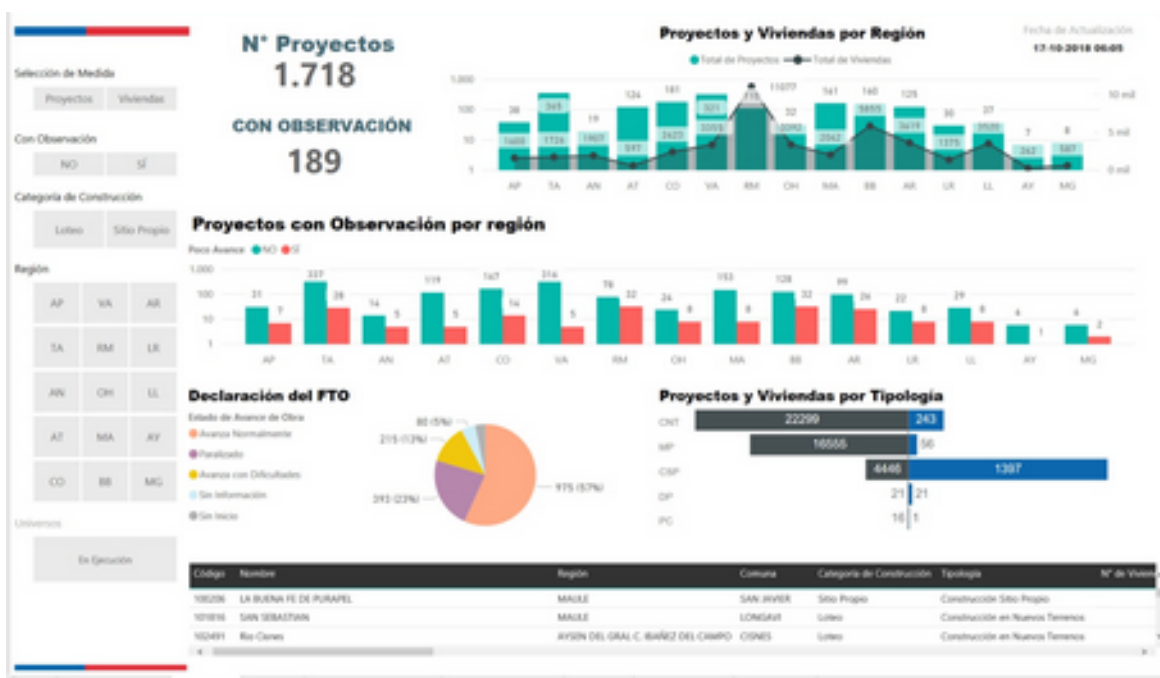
Selección de Medida

Proyectos | Viviendas

Con Observación

NO | SÍ

Categoría de Construcción

Loteo | Sitio Propio

Región

AP | VA | AR
TA | RM | LR
AN | OH | LL
AT | MA | AY
CO | BB | MG

Universos

En Ejecución

N° Proyectos
1.718

CON OBSERVACIÓN
189

Proyectos y Viviendas por Región

Fecha de Actualización
17-10-2018 06:05

Total de Proyectos  Total de Viviendas

1,000
100
10
1

38 | 1600 | AP
365 | 1726 | TA
19 | 1907 | AN
124 | 597 | AT
181 | 2623 | CO
321 | 3355 | VA
11077 | 318 | RM
32 | 2092 | OH
141 | 2062 | MA
160 | 5655 | BB
125 | 3619 | AR
30 | 1375 | LR
37 | 3520 | LL
7 | 263 | AY
8 | 507 | MG

10 mil
5 mil
0 mil

Proyectos con Observación por región

Poco Avance  NO  SÍ

1,000
100
10
1

AP 31 7
TA 337 28
AN 14 5
AT 119 5
CO 167 14
VA 314 5
RM 78 32
OH 24 8
MA 153 8
BB 128 32
AR 99 24
LR 22 8
LL 29 8
AY 6 1
MG 6 2

Declaración del FTO

Estado de Avance de Obra
Avanza Normalmente
Paralizado
Avanza con Dificultades
Sin Información
Sin Inicio

80 (5%)
215 (13%)
393 (23%)
975 (57%)

Proyectos y Viviendas por Tipología

CNT 22299 243
MP 16555 56
CSP 4446 1397
DP 21 21
PC 16 1

| Código | Nombre | Región | Comuna | Categoría de Construcción | Tipología | N° de Vivien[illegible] |
|---|---|---|---|---|---|---|
| 100206 | LA BUENA FE DE PURAPEL | MAULE | SAN JAVIER | Sitio Propio | Construcción Sitio Propio | |
| 101016 | SAN SEBASTIAN | MAULE | LONGAVI | Loteo | Construcción en Nuevos Terrenos | |
| 102491 | Rio Cisnes | AYSEN DEL GRAL C. IBAÑEZ DEL CAMPO | CISNES | Loteo | Construcción en Nuevos Terrenos | |